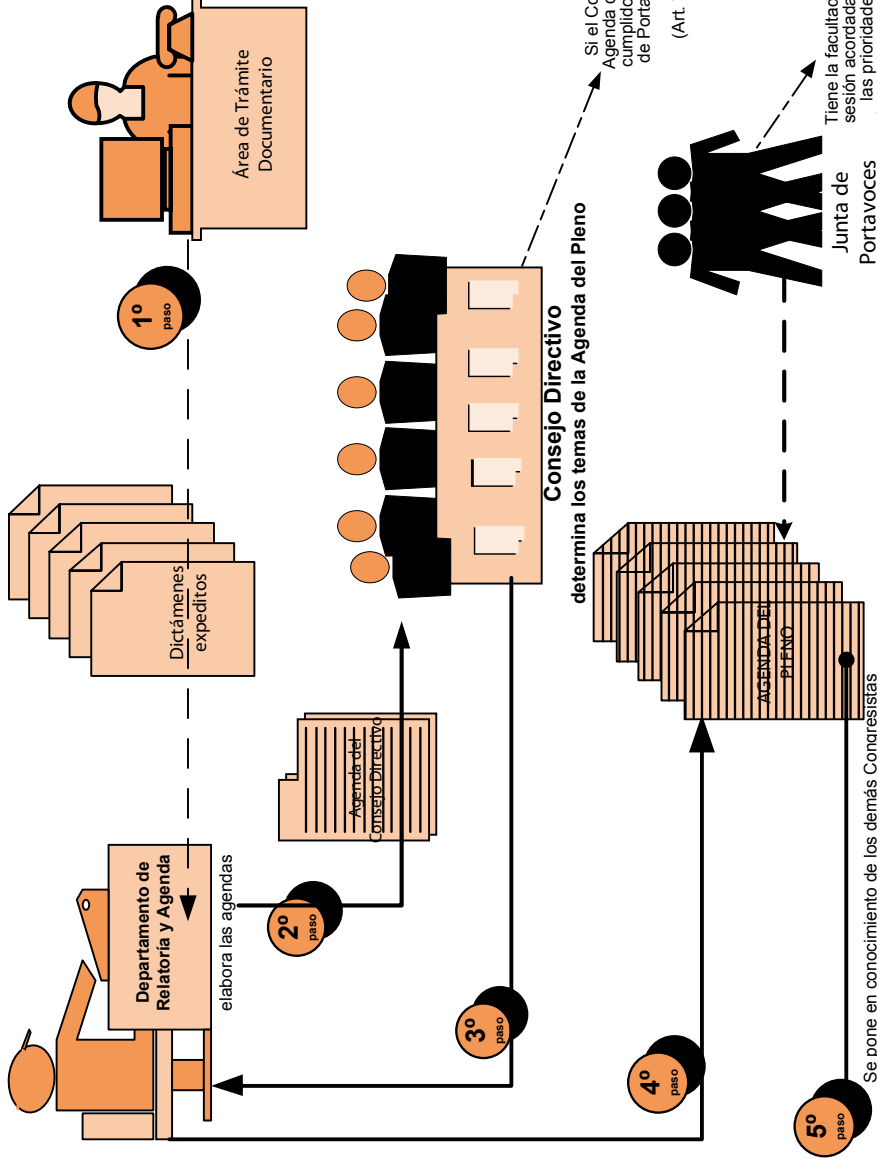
Área de Trámite Documentario

1º paso

Dictámenes expeditos

Departamento de Relatoría y Agenda

elabora las agendas

2º paso

Agenda del Consejo Directivo

Consejo Directivo
determina los temas de la Agenda del Pleno

Si el Co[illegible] Agenda d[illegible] cumplido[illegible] de Porta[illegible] (Art.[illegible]

3º paso

Junta de Portavoces

Tiene la facultad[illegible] sesión acordada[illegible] las prioridade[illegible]

AGENDA DEL PLENO

4º paso

5º paso

Se pone en conocimiento de los demás Congresistas